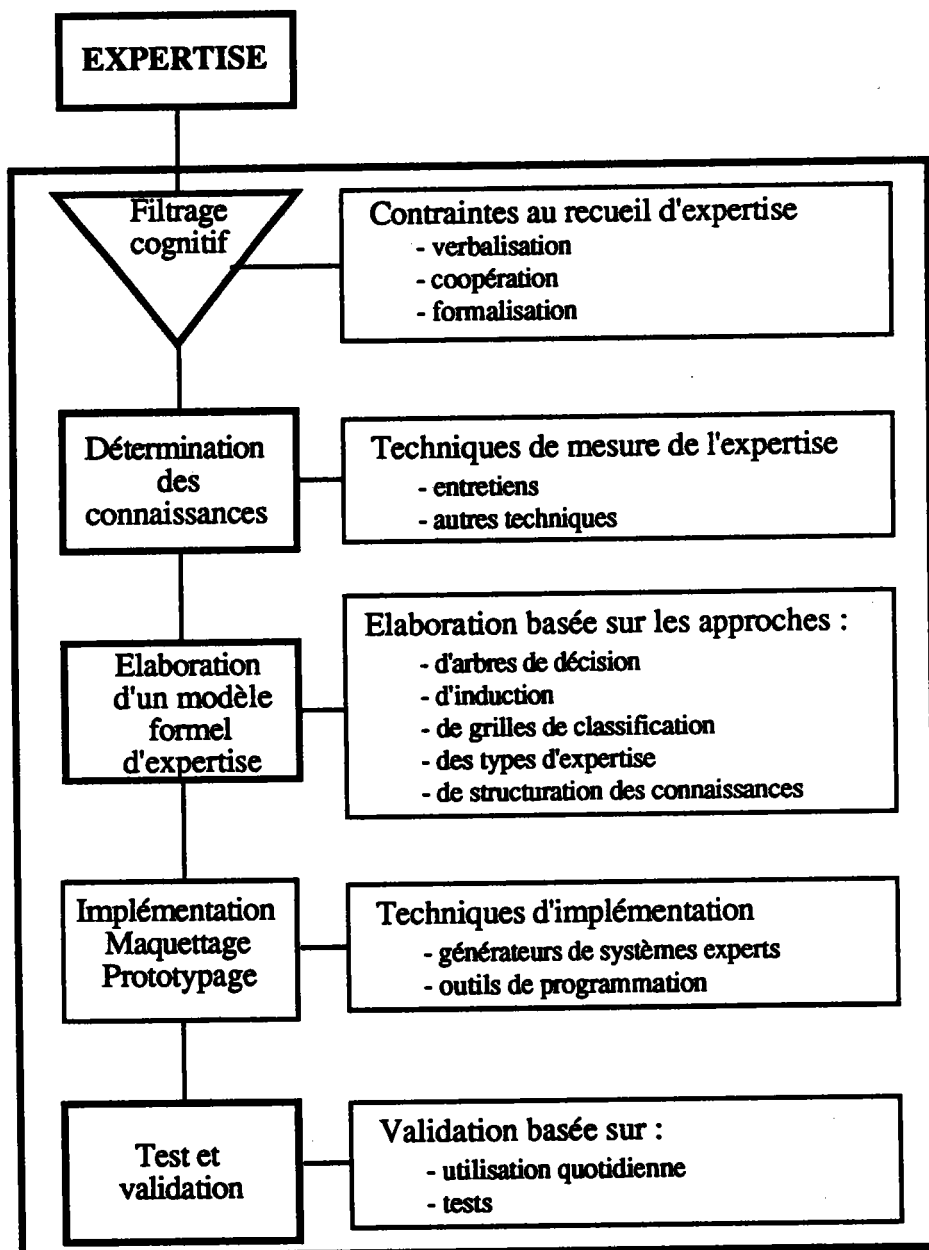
EXPERTISE

Filtrage cognitif

Contraintes au recueil d'expertise
- verbalisation
- coopération
- formalisation

Détermination des connaissances

Techniques de mesure de l'expertise
- entretiens
- autres techniques

Elaboration d'un modèle formel d'expertise

Elaboration basée sur les approches :
- d'arbres de décision
- d'induction
- de grilles de classification
- des types d'expertise
- de structuration des connaissances

Implémentation Maquettage Prototypage

Techniques d'implémentation
- générateurs de systèmes experts
- outils de programmation

Test et validation

Validation basée sur :
- utilisation quotidienne
- tests